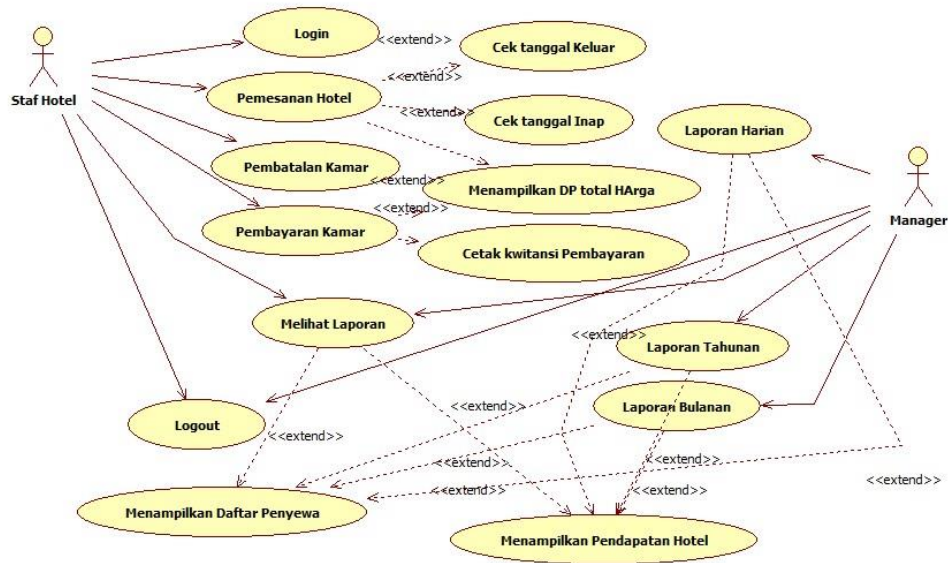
Staf Hotel

Login

<<extend>>

Cek tanggal Keluar

<<extend>>

Pemesanan Hotel

<<extend>>

Cek tanggal Inap

Laporan Harian

Pembatalan Kamar

<<extend>>

Menampilkan DP total HArga

Manager

<<extend>>

Pembayaran Kamar

Cetak kwitansi Pembayaran

Melihat Laporan

<<extend>>

Laporan Tahunan

<<extend>>

Laporan Bulanan

Logout

<<extend>>

<<extend>>

<<extend>>

<<extend>>

<<extend>>

<<extend>>

Menampilkan Daftar Penyewa

Menampilkan Pendapatan Hotel